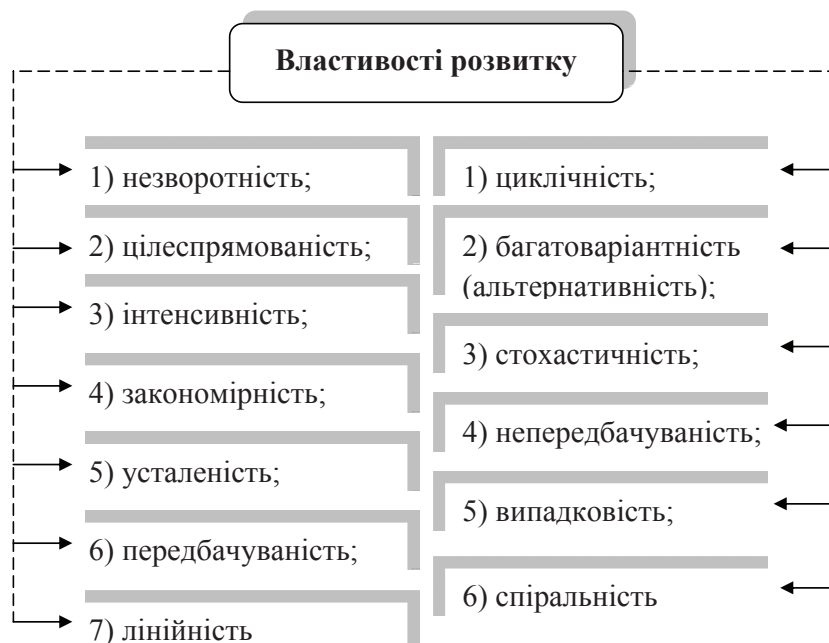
Властивості розвитку

1) незворотність;

2) цілеспрямованість;

3) інтенсивність;

4) закономірність;

5) усталеність;

6) передбачуваність;

7) лінійність

1) циклічність;

2) багатоваріантність (альтернативність);

3) стохастичність;

4) непередбачуваність;

5) випадковість;

6) спіральність